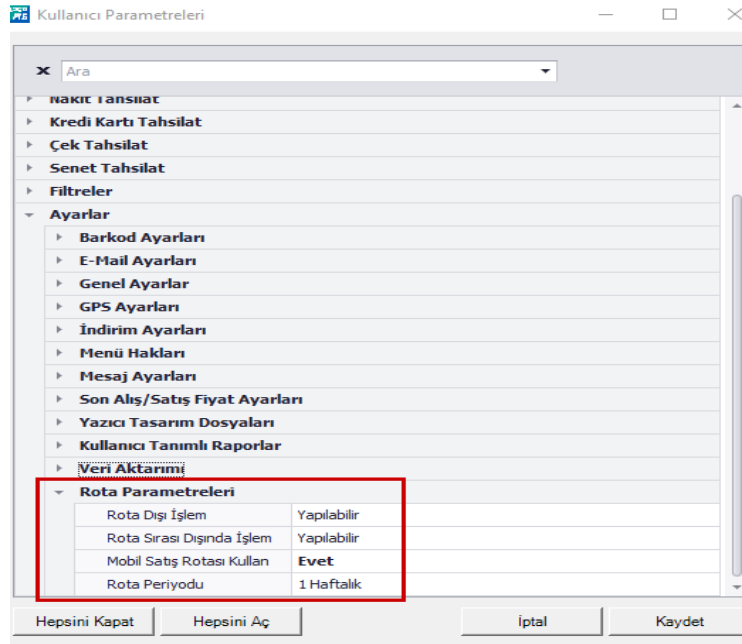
Kullanıcı Parametreleri

Ara

Nakit Tahsilat
Kredi Kartı Tahsilat
Çek Tahsilat
Senet Tahsilat
Filtreler
Ayarlar
Barkod Ayarları
E-Mail Ayarları
Genel Ayarlar
GPS Ayarları
İndirim Ayarları
Menü Hakları
Mesaj Ayarları
Son Alış/Satış Fiyat Ayarları
Yazıcı Tasarım Dosyaları
Kullanıcı Tanımlı Raporlar
Veri Aktarımı
Rota Parametreleri

| Rota Dışı İşlem | Yapılabilir |
|---|---|
| Rota Sırası Dışında İşlem | Yapılabilir |
| Mobil Satış Rotası Kullan | Evet |
| Rota Periyodu | 1 Haftalık |

Hepsini Kapat
Hepsini Aç
İptal
Kaydet